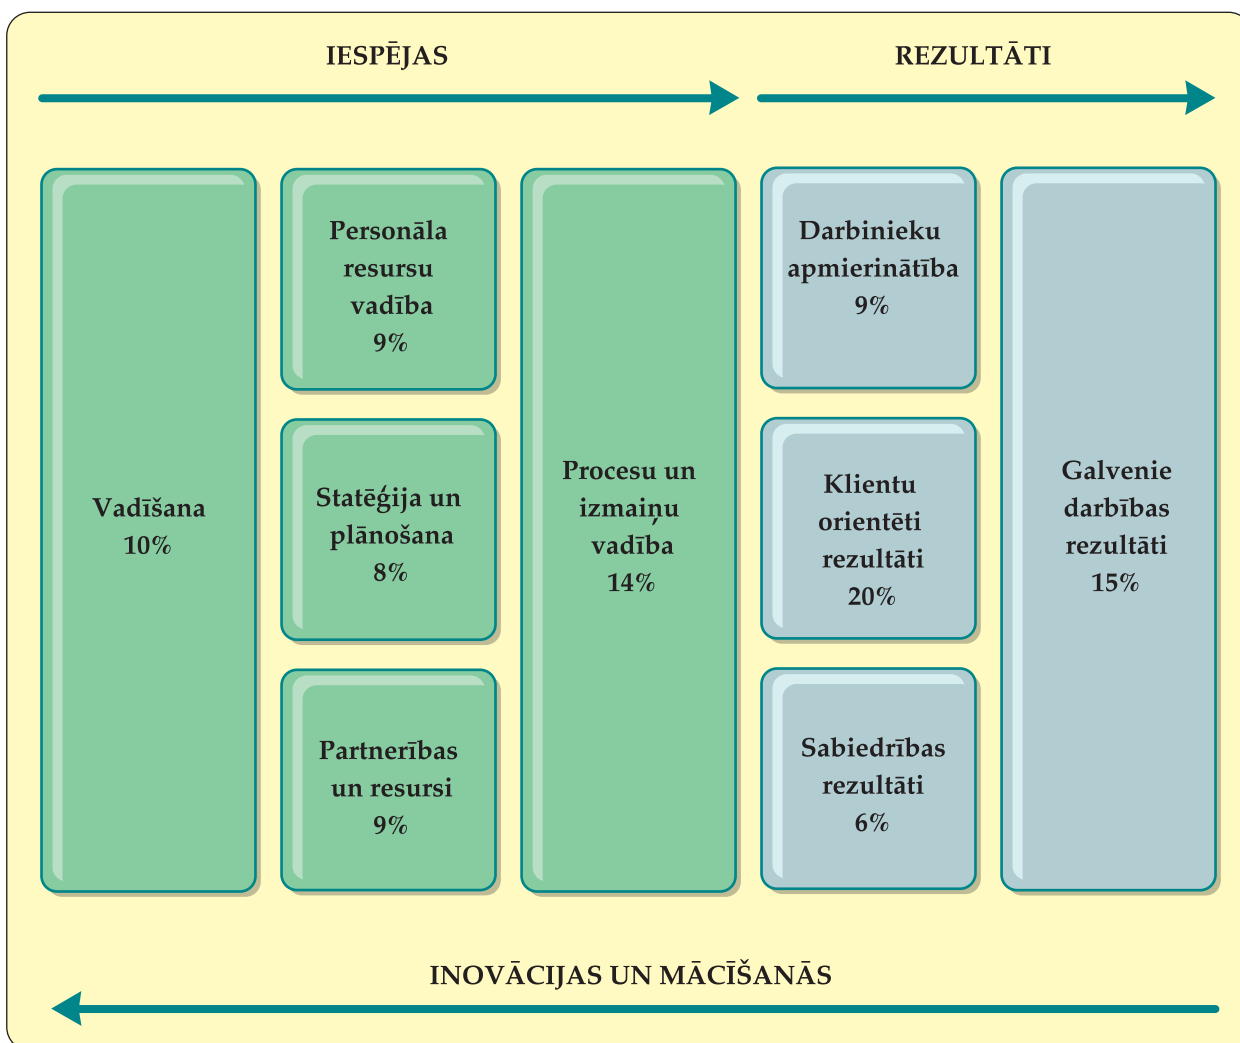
IESPĒJAS

REZULTĀTI

Vadīšana
10%

Personāla resursu vadība
9%

Statēģija un plānošana
8%

Partnerības un resursi
9%

Procesu un izmaiņu vadība
14%

Darbinieku apmierinātība
9%

Klientu orientēti rezultāti
20%

Sabiedrības rezultāti
6%

Galvenie darbības rezultāti
15%

INOVĀCIJAS UN MĀCĪŠANĀS